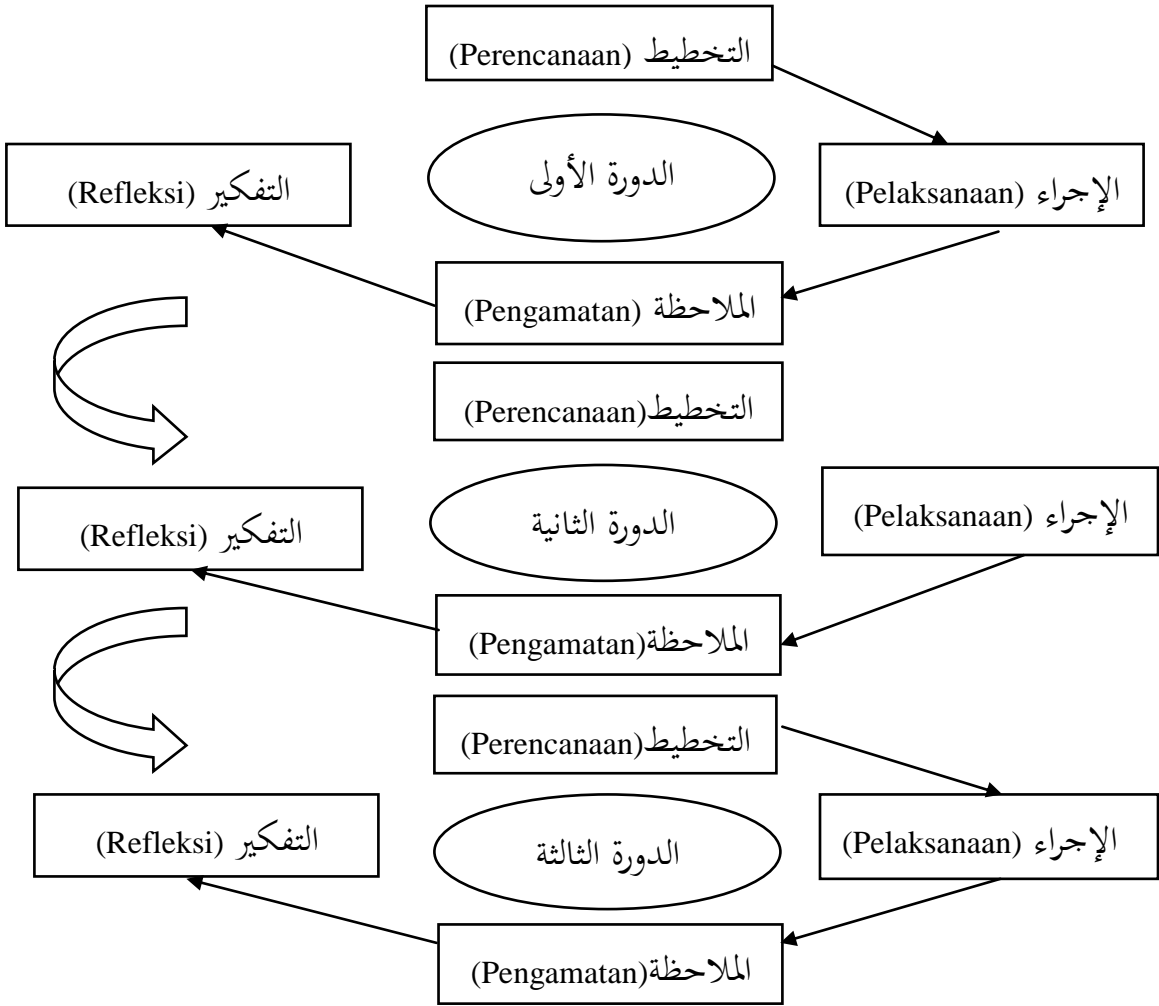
التخطيط (Perencanaan)

الدورة الأولى

التفكير (Refleksi)

الإجراء (Pelaksanaan)

الملاحظة (Pengamatan)

التخطيط(Perencanaan)

الدورة الثانية

التفكير (Refleksi)

الإجراء (Pelaksanaan)

الملاحظة(Pengamatan)

التخطيط(Perencanaan)

الدورة الثالثة

التفكير (Refleksi)

الإجراء (Pelaksanaan)

الملاحظة(Pengamatan)